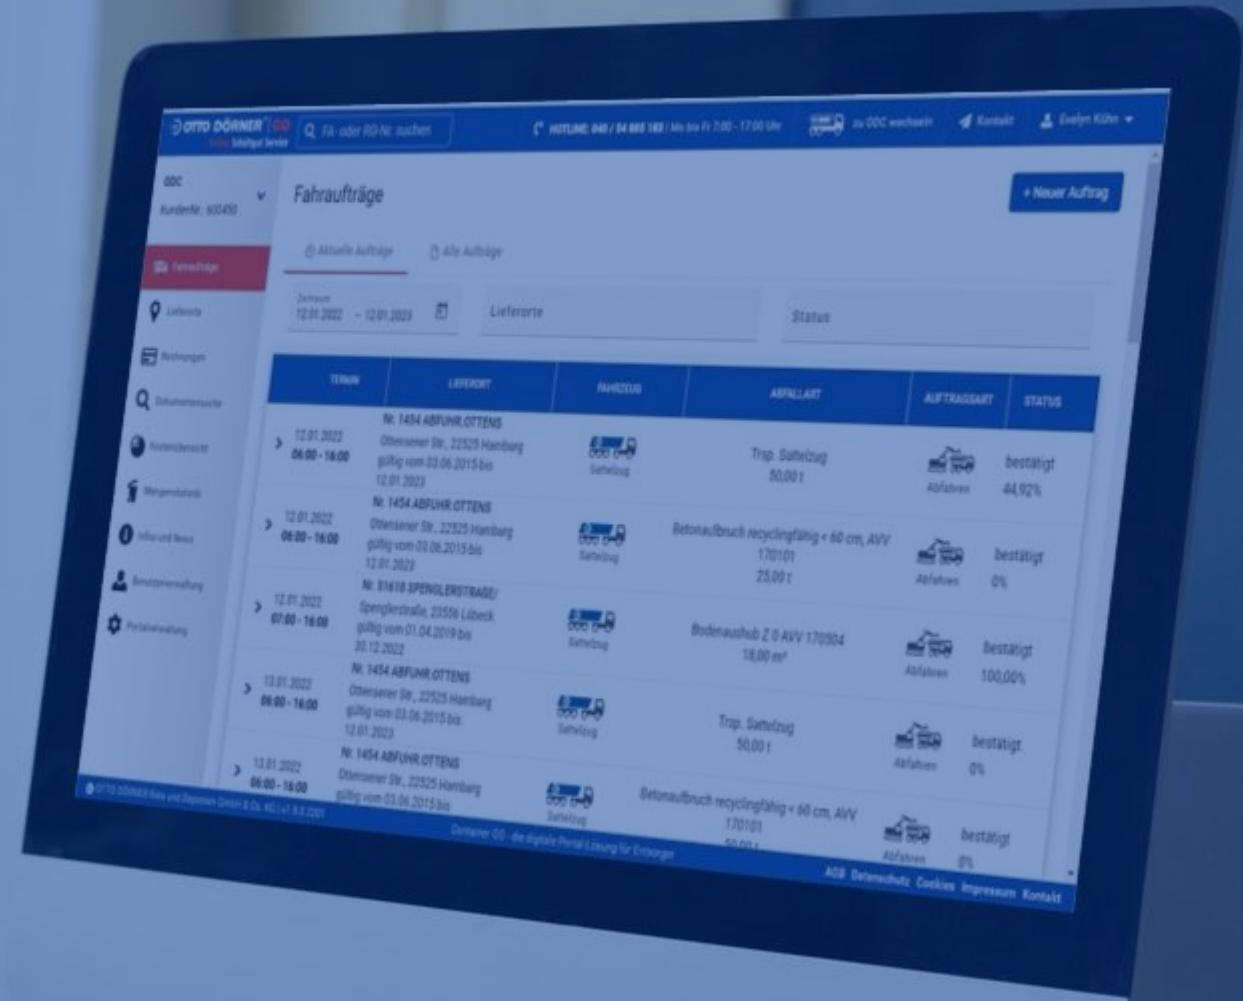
OTTO DÖRNER GO
Schüttgut Service
FA- oder RG-Nr. suchen
HOTLINE: 040 / 54 885 183 | Mo bis Fr 7:00 - 17:00 Uhr
zu ODC wechseln
Kontakt
Evelyn Kühn

ODC
KundenNr.: 600450

Fahraufträge
Lieferorte
Rechnungen
Dokumentensuche
Kontenübersicht
Mengenstatistik
Infos und News
Benutzerverwaltung
Portalverwaltung

Fahraufträge
+ Neuer Auftrag
Aktuelle Aufträge
Alle Aufträge
Zeitraum
12.01.2022 – 12.01.2023
Lieferorte
Status

| TERMIN | LIEFERORT | FAHRZEUG | ABFALLART | AUFTRAGSART | STATUS |
|---|---|---|---|---|---|
| 12.01.2022 06:00 - 16:00 | Nr. 1454 ABFUHR OTTENS Ottensener Str., 22525 Hamburg gültig vom 03.06.2015 bis 12.01.2023 | Sattelzug | Trsp. Sattelzug 50,00 t | Abfahren | bestätigt 44,92% |
| 12.01.2022 06:00 - 16:00 | Nr. 1454 ABFUHR OTTENS Ottensener Str., 22525 Hamburg gültig vom 03.06.2015 bis 12.01.2023 | Sattelzug | Betonaufbruch recyclingfähig < 60 cm, AVV 170101 25,00 t | Abfahren | bestätigt 0% |
| 12.01.2022 07:00 - 16:00 | Nr. 51618 SPENGLERSTRAßE/ Spenglerstraße, 23556 Lübeck gültig vom 01.04.2019 bis 30.12.2022 | Sattelzug | Bodenaushub Z 0 AVV 170504 18,00 m³ | Abfahren | bestätigt 100,00% |
| 13.01.2022 06:00 - 16:00 | Nr. 1454 ABFUHR OTTENS Ottensener Str., 22525 Hamburg gültig vom 03.06.2015 bis 12.01.2023 | Sattelzug | Trsp. Sattelzug 50,00 t | Abfahren | bestätigt 0% |
| 13.01.2022 06:00 - 16:00 | Nr. 1454 ABFUHR OTTENS Ottensener Str., 22525 Hamburg gültig vom 03.06.2015 bis | Sattelzug | Betonaufbruch recyclingfähig < 60 cm, AVV 170101 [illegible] | Abfahren | bestätigt 0% |

© OTTO DÖRNER Kies und Deponien GmbH & Co. KG | v1.8.0.2201
Container GO - die digitale Portal-Lösung für Entsorger
AGB Datenschutz Cookies Impressum Kontakt